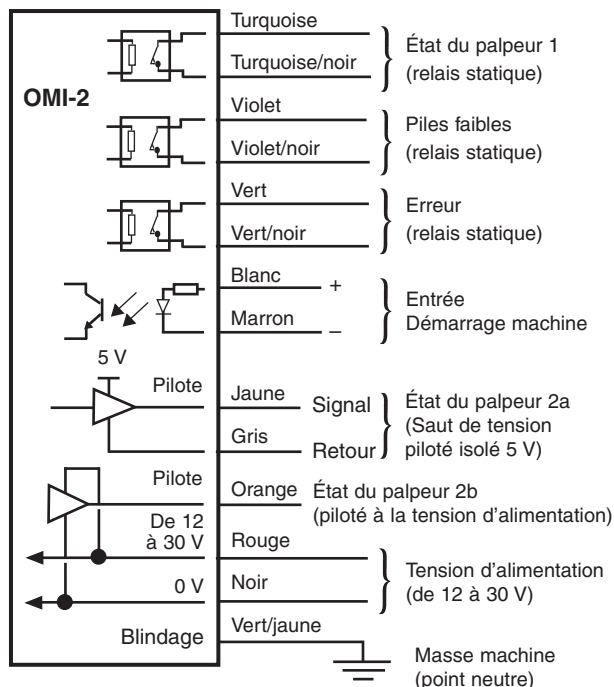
OMI-2

Turquoise
Turquoise/noir
État du palpeur 1 (relais statique)

Violet
Violet/noir
Piles faibles (relais statique)

Vert
Vert/noir
Erreur (relais statique)

Blanc +
Marron –
Entrée Démarrage machine

5 V
Pilote
Jaune Signal
Gris Retour
État du palpeur 2a (Saut de tension piloté isolé 5 V)

Pilote
Orange État du palpeur 2b (piloté à la tension d'alimentation)

De 12 à 30 V
Rouge
0 V
Noir
Tension d'alimentation (de 12 à 30 V)

Blindage
Vert/jaune
Masse machine (point neutre)